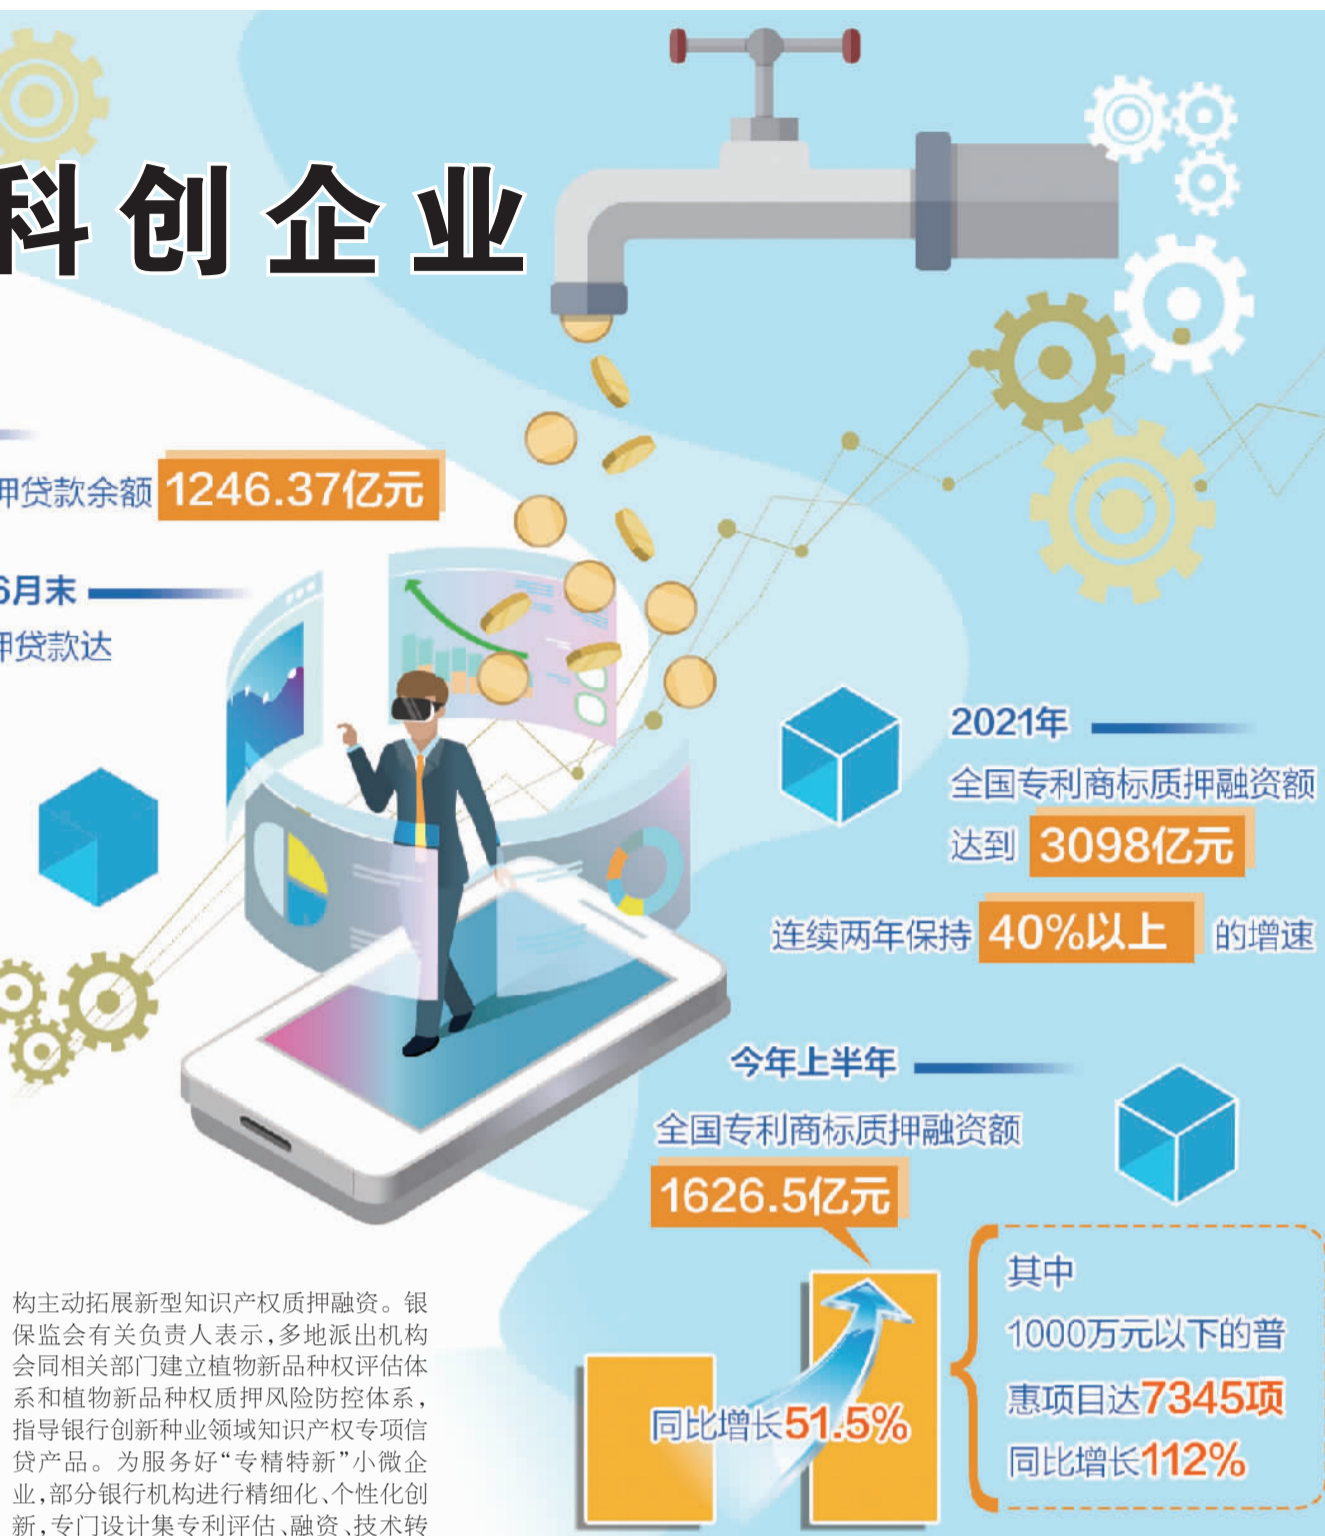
科创企业

押贷款余额 1246.37亿元

6月末

押贷款达

2021年

全国专利商标质押融资额达到 3098亿元

连续两年保持 40%以上 的增速

今年上半年

全国专利商标质押融资额 1626.5亿元

同比增长51.5%

其中
1000万元以下的普惠项目达7345项
同比增长112%

构主动拓展新型知识产权质押融资。银保监会有关负责人表示，多地派出机构会同相关部门建立植物新品种权评估体系和植物新品种权质押风险防控体系，指导银行创新种业领域知识产权专项信贷产品。为服务好“专精特新”小微企业，部分银行机构进行精细化、个性化创新，专门设计集专利评估、融资、技术转